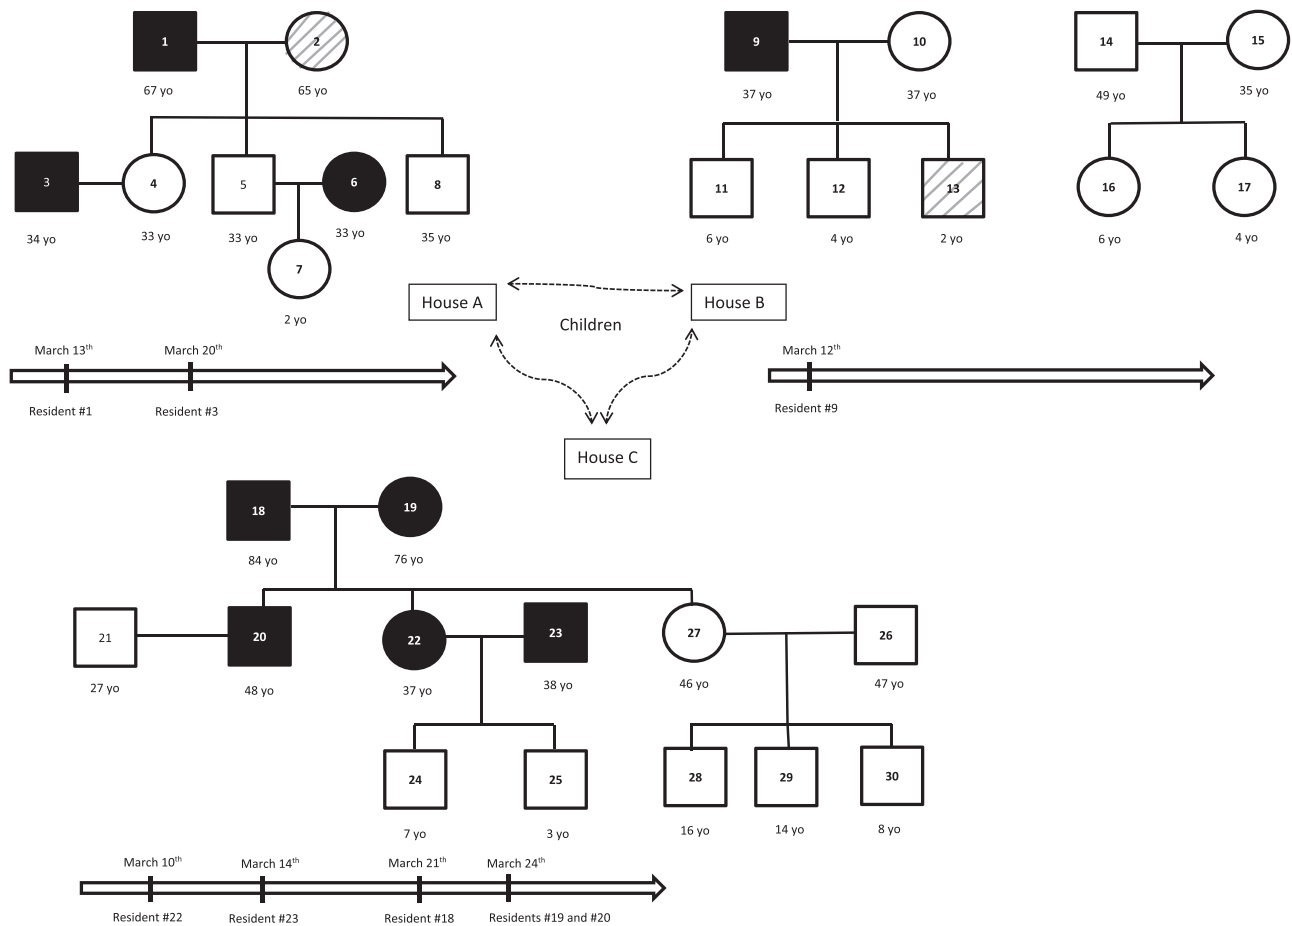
1
67 yo

2
65 yo

3
34 yo

4
33 yo

5
33 yo

6
33 yo

8
35 yo

7
2 yo

9
37 yo

10
37 yo

11
6 yo

12
4 yo

13
2 yo

14
49 yo

15
35 yo

16
6 yo

17
4 yo

House A

House B

Children

House C

March 13$^{th}$
Resident #1

March 20$^{th}$
Resident #3

March 12$^{th}$
Resident #9

18
84 yo

19
76 yo

21
27 yo

20
48 yo

22
37 yo

23
38 yo

27
46 yo

26
47 yo

24
7 yo

25
3 yo

28
16 yo

29
14 yo

30
8 yo

March 10$^{th}$
Resident #22

March 14$^{th}$
Resident #23

March 21$^{th}$
Resident #18

March 24$^{th}$
Residents #19 and #20